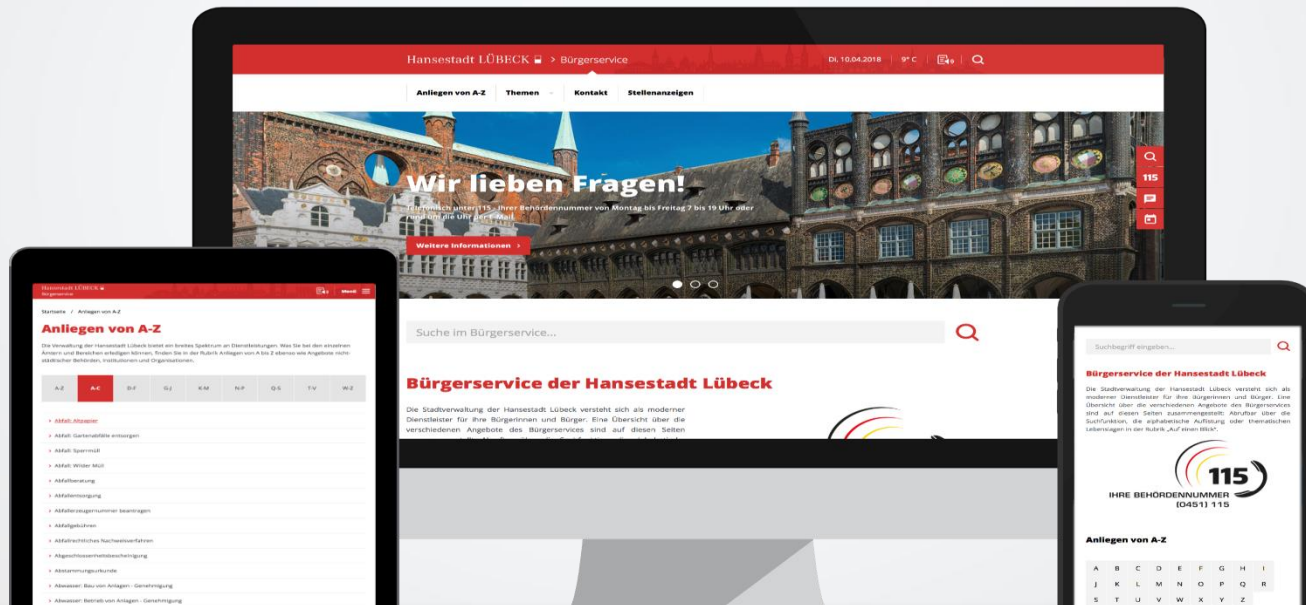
Hansestadt LÜBECK > Bürgerservice

Di, 10.04.2018 | 9° C

Anliegen von A-Z | Themen | Kontakt | Stellenanzeigen

Wir lieben Fragen!

Telefonisch unter 115 – Ihrer Behördennummer von Montag bis Freitag 7 bis 19 Uhr oder rund um die Uhr per E-Mail.

Weitere Informationen >

115

Suche im Bürgerservice...

Bürgerservice der Hansestadt Lübeck

Die Stadtverwaltung der Hansestadt Lübeck versteht sich als moderner Dienstleister für ihre Bürgerinnen und Bürger. Eine Übersicht über die verschiedenen Angebote des Bürgerservices sind auf diesen Seiten

Hansestadt LÜBECK
Bürgerservice

Menü

Startseite / Anliegen von A-Z

Anliegen von A-Z

Die Verwaltung der Hansestadt Lübeck bietet ein breites Spektrum an Dienstleistungen. Was Sie bei den einzelnen Ämtern und Bereichen erledigen können, finden Sie in der Rubrik Anliegen von A bis Z ebenso wie Angebote nicht-städtischer Behörden, Institutionen und Organisationen.

A-Z | A-C | D-F | G-J | K-M | N-P | Q-S | T-V | W-Z

> Abfall: Altpapier
> Abfall: Gartenabfälle entsorgen
> Abfall: Sperrmüll
> Abfall: Wilder Müll
> Abfallberatung
> Abfallentsorgung
> Abfallerzeugernummer beantragen
> Abfallgebühren
> Abfallrechtliches Nachweisverfahren
> Abgeschlossenheitsbescheinigung
> Abstammungsurkunde
> Abwasser: Bau von Anlagen - Genehmigung
> Abwasser: Betrieb von Anlagen - Genehmigung

Suchbegriff eingeben...

Bürgerservice der Hansestadt Lübeck

Die Stadtverwaltung der Hansestadt Lübeck versteht sich als modernen Dienstleister für ihre Bürgerinnen und Bürger. Eine Übersicht über die verschiedenen Angebote des Bürgerservices sind auf diesen Seiten zusammengestellt: Abrufbar über die Suchfunktion, die alphabetische Auflistung oder thematischen Lebenslagen in der Rubrik „Auf einen Blick".

115
IHRE BEHÖRDENNUMMER
(0451) 115

Anliegen von A-Z

A B C D E F G H I
J K L M N O P Q R
S T U V W X Y Z